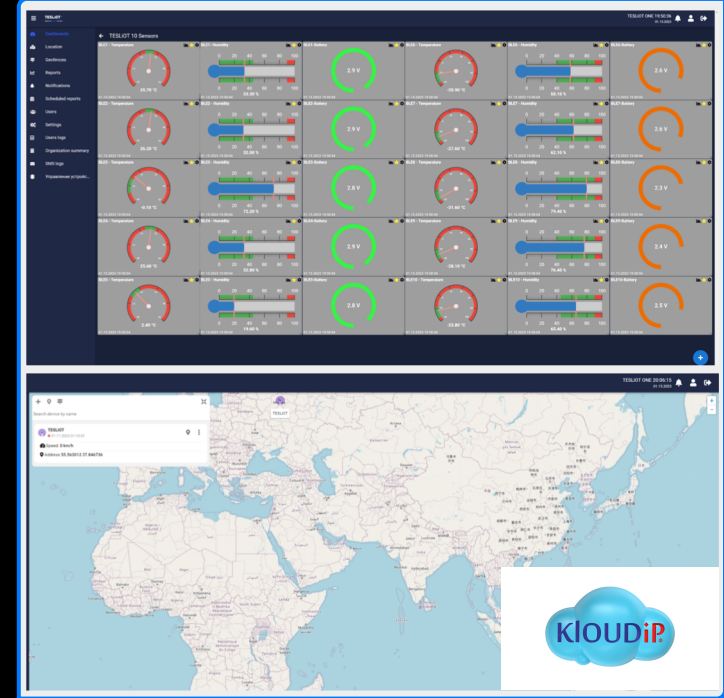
TESLIOT

TESLIOT ONE 19:50:36

Dashboards
Location
Geofences
Reports
Notifications
Scheduled reports
Users
Settings
Users logs
Organization summary
SMS logs
Управление устройс...

TESLIOT 10 Sensors

BLE1 - Temperature
25.76 °C
BLE1 - Humidity
55.00 %
BLE1 Battery
2.9 V
BLE6 - Temperature
-26.90 °C
BLE6 - Humidity
50.10 %
BLE6 Battery
2.6 V

BLE2 - Temperature
26.38 °C
BLE2 - Humidity
55.00 %
BLE2 Battery
2.9 V
BLE7 - Temperature
-27.60 °C
BLE7 - Humidity
62.19 %
BLE7 Battery
2.6 V

BLE3 - Temperature
-0.10 °C
BLE3 - Humidity
75.20 %
BLE3 Battery
2.8 V
BLE8 - Temperature
-31.60 °C
BLE8 - Humidity
79.40 %
BLE8 Battery
2.3 V

BLE4 - Temperature
25.66 °C
BLE4 - Humidity
52.80 %
BLE4 Battery
2.9 V
BLE9 - Temperature
28.10 °C
BLE9 - Humidity
76.40 %
BLE9 Battery
2.4 V

BLE5 - Temperature
2.40 °C
BLE5 - Humidity
19.60 %
BLE5 Battery
2.8 V
BLE10 - Temperature
23.80 °C
BLE10 - Humidity
65.40 %
BLE10 Battery
2.5 V

0 20 40 60 80 100

TESLIOT ONE 20:06:15

Search device by name

TESLIOT
Speed: 0 km/h
Address: 55.362012 37.846736

TESLIOT

KlOUDiP